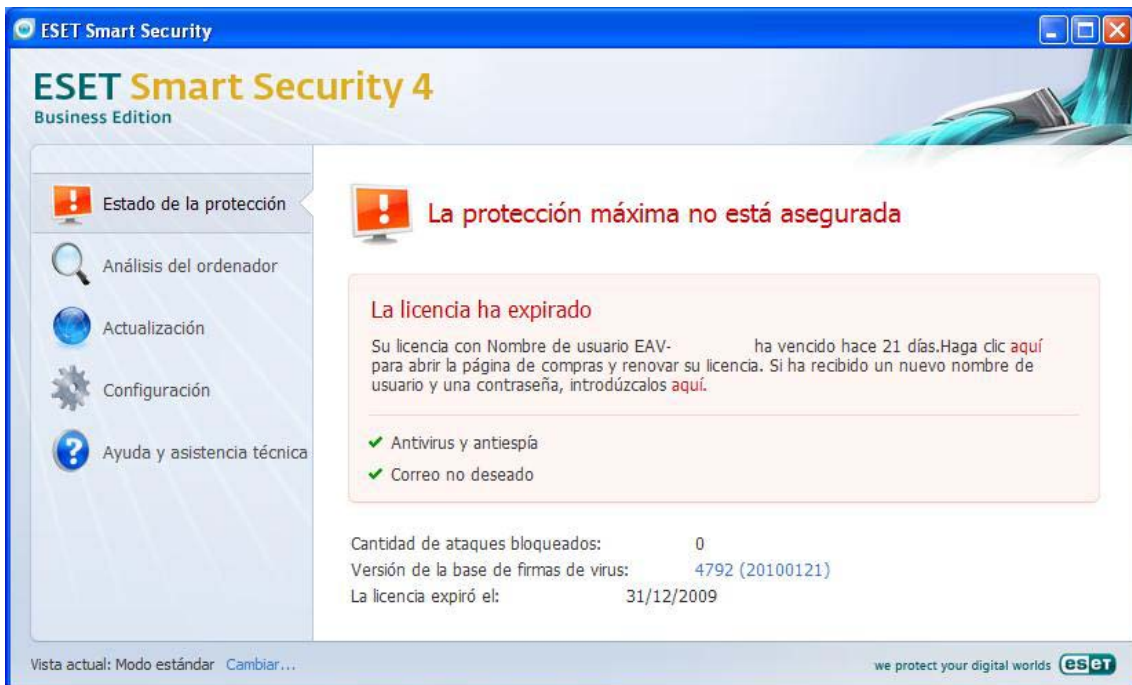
ESET Smart Security

ESET Smart Security 4
Business Edition

Estado de la protección

Análisis del ordenador

Actualización

Configuración

Ayuda y asistencia técnica

La protección máxima no está asegurada

La licencia ha expirado

Su licencia con Nombre de usuario EAV- ha vencido hace 21 días.Haga clic aquí para abrir la página de compras y renovar su licencia. Si ha recibido un nuevo nombre de usuario y una contraseña, introdúzcalos aquí.

Antivirus y antiespía

Correo no deseado

| | |
|---|---|
| Cantidad de ataques bloqueados: | 0 |
| Versión de la base de firmas de virus: | 4792 (20100121) |
| La licencia expiró el: | 31/12/2009 |

Vista actual: Modo estándar Cambiar...

we protect your digital worlds eset